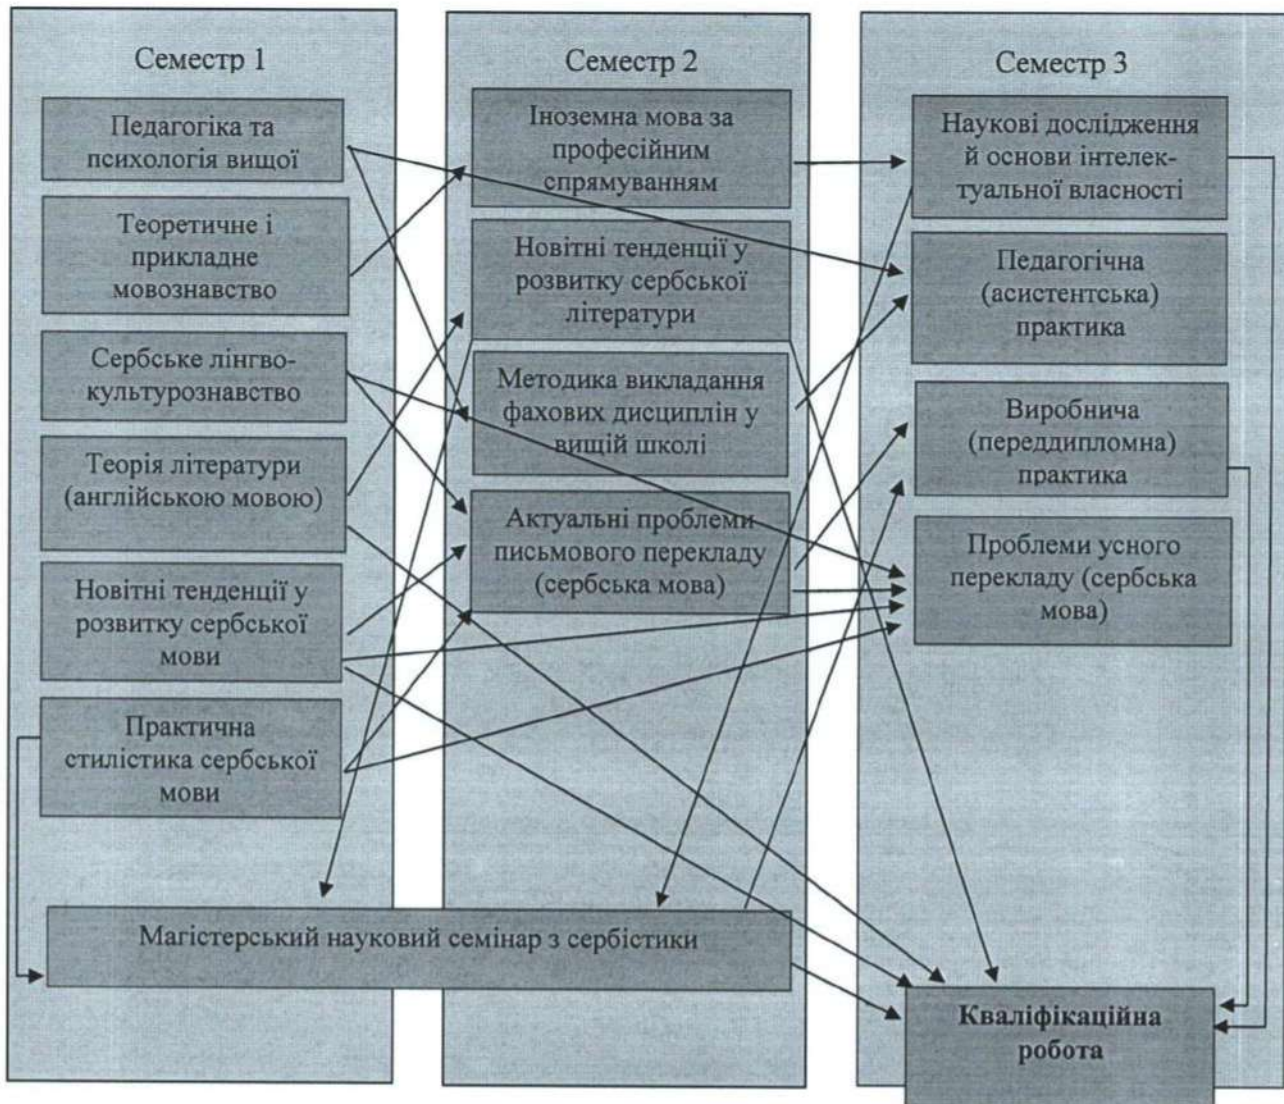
Семестр 1

Педагогіка та психологія вищої

Теоретичне і прикладне мовознавство

Сербське лінгво-культурознавство

Теорія літератури (англійською мовою)

Новітні тенденції у розвитку сербської мови

Практична стилістика сербської мови

Семестр 2

Іноземна мова за професійним спрямуванням

Новітні тенденції у розвитку сербської літератури

Методика викладання фахових дисциплін у вищій школі

Актуальні проблеми письмового перекладу (сербська мова)

Семестр 3

Наукові дослідження й основи інтелектуальної власності

Педагогічна (асистентська) практика

Виробнича (переддипломна) практика

Проблеми усного перекладу (сербська мова)

Магістерський науковий семінар з сербістики

Кваліфікаційна робота